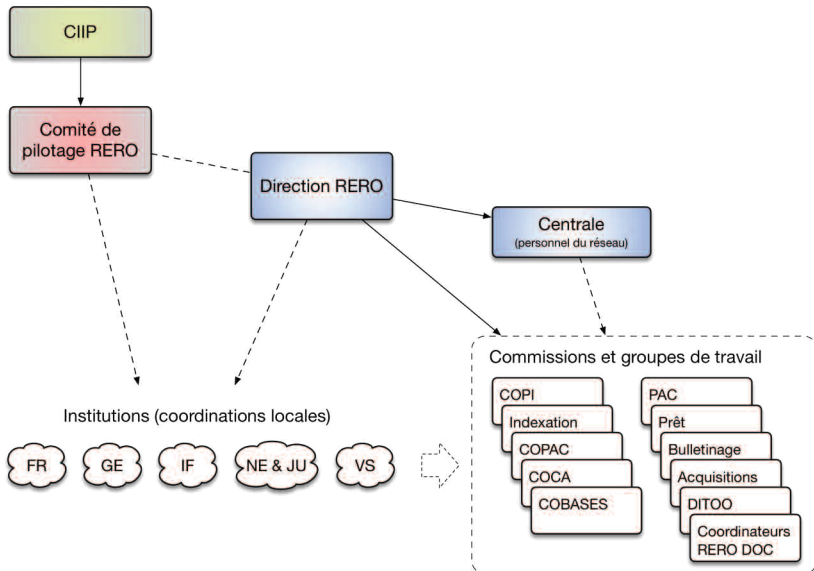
CIIP

Comité de pilotage RERO

Direction RERO

Centrale
(personnel du réseau)

Institutions (coordinations locales)

FR

GE

IF

NE & JU

VS

Commissions et groupes de travail

COPI

Indexation

COPAC

COCA

COBASES

PAC

Prêt

Bulletinage

Acquisitions

DITOO

Coordinateurs RERO DOC